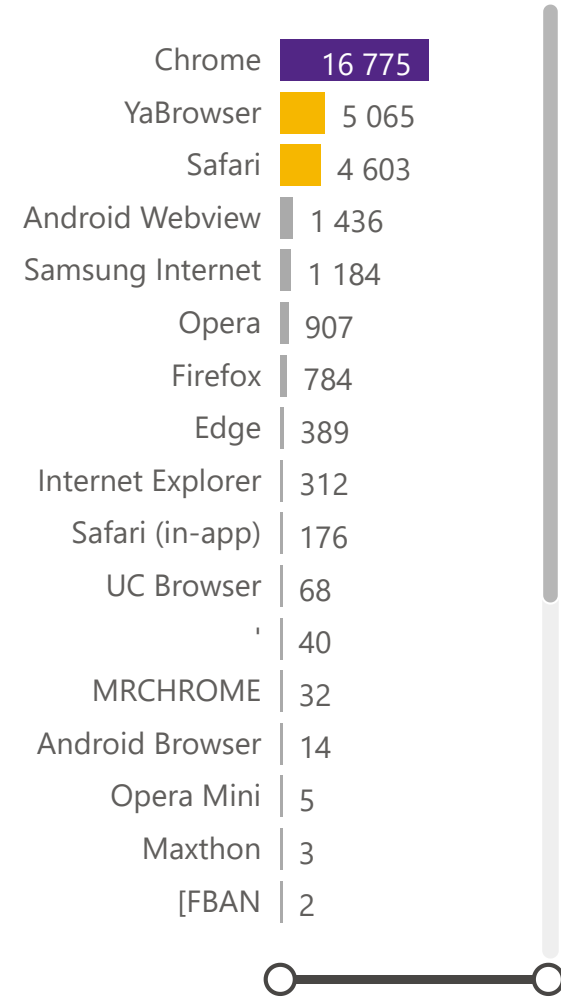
Chrome 16 775
YaBrowser 5 065
Safari 4 603
Android Webview 1 436
Samsung Internet 1 184
Opera 907
Firefox 784
Edge 389
Internet Explorer 312
Safari (in-app) 176
UC Browser 68
' 40
MRCHROME 32
Android Browser 14
Opera Mini 5
Maxthon 3
[FBAN 2